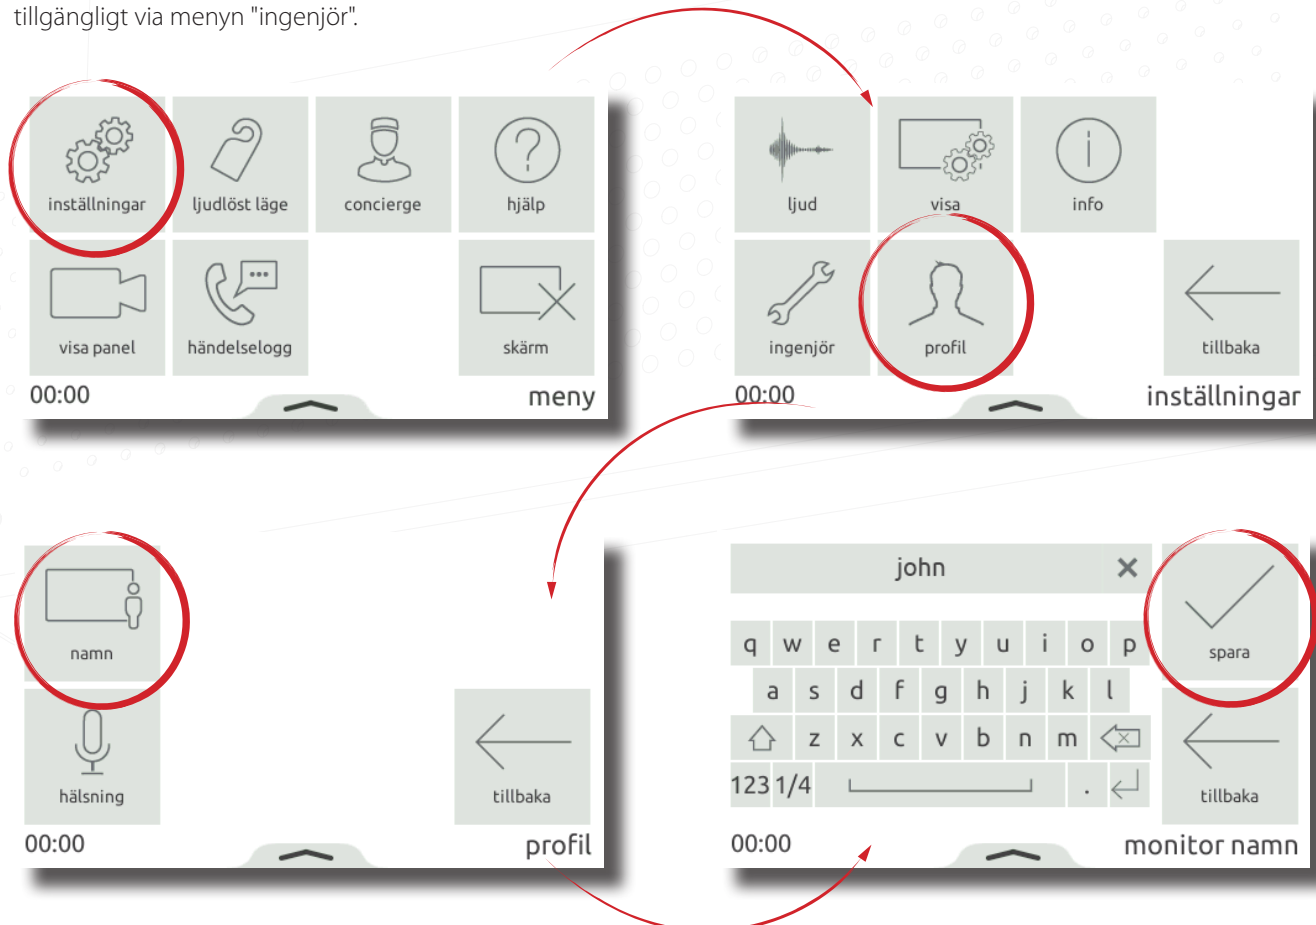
tillgängligt via menyn "ingenjör".

inställningar
ljudlöst läge
concierge
hjälp
visa panel
händelselogg
skärm
00:00
meny

ljud
visa
info
ingenjör
profil
tillbaka
00:00
inställningar

namn
hälsning
tillbaka
00:00
profil

john
q w e r t y u i o p
a s d f g h j k l
z x c v b n m
123 1/4 .
spara
tillbaka
00:00
monitor namn